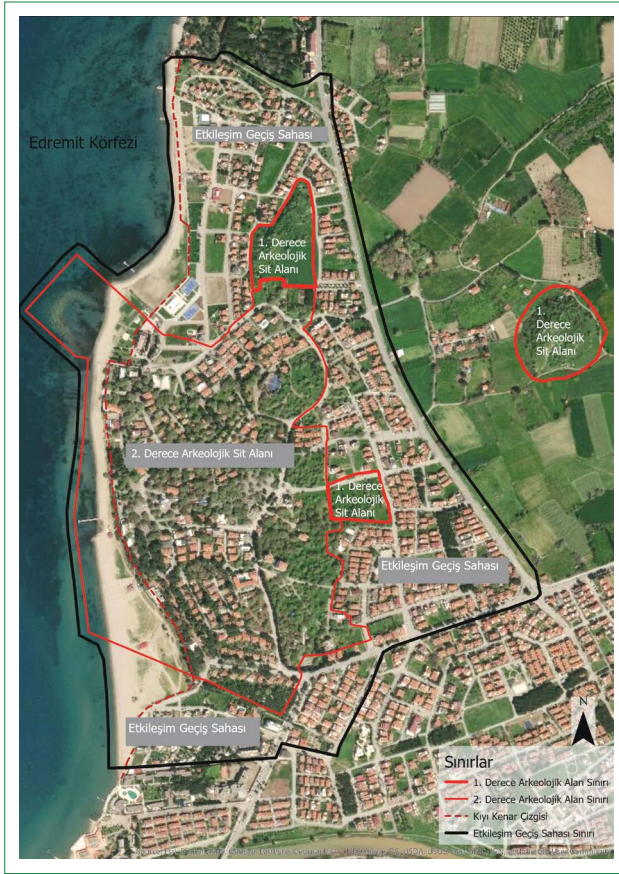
Edremit Körfezi

Etkileşim Geçiş Sahası

1. Derece Arkeolojik Sit Alanı

1. Derece Arkeolojik Sit Alanı

2. Derece Arkeolojik Sit Alanı

1. Derece Arkeolojik Sit Alanı

Etkileşim Geçiş Sahası

Etkileşim Geçiş Sahası

N

Sınırlar
1. Derece Arkeolojik Alan Sınırı
2. Derece Arkeolojik Alan Sınırı
Kıyı Kenar Çizgisi
Etkileşim Geçiş Sahası Sınırı

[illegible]